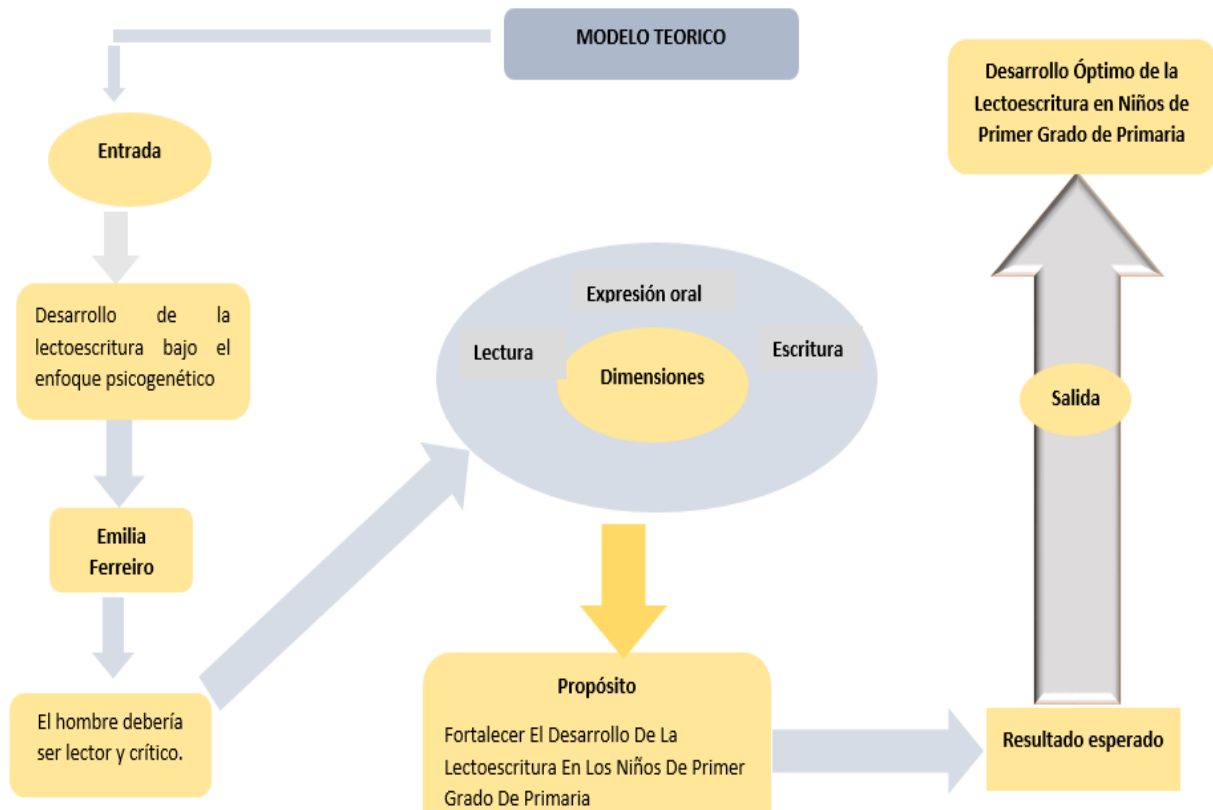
MODELO TEORICO

Entrada

Desarrollo de la lectoescritura bajo el enfoque psicogenético

Emilia Ferreiro

El hombre debería ser lector y crítico.

Expresión oral

Lectura

Dimensiones

Escritura

Propósito

Fortalecer El Desarrollo De La Lectoescritura En Los Niños De Primer Grado De Primaria

Resultado esperado

Salida

Desarrollo Óptimo de la Lectoescritura en Niños de Primer Grado de Primaria